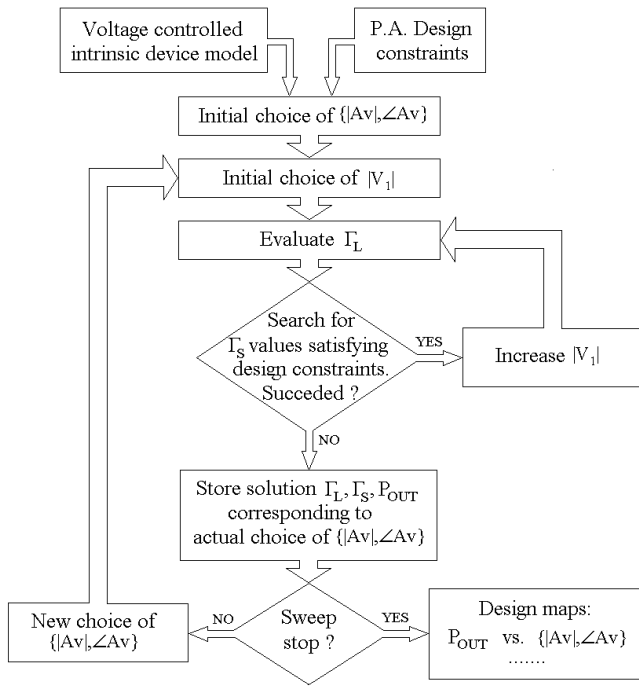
Voltage controlled intrinsic device model

P.A. Design constraints

Initial choice of {|Av|,∠Av}

Initial choice of |V$_1$|

Evaluate $\Gamma_L$

Search for $\Gamma_S$ values satisfying design constraints. Succeded ?

YES

Increase |V$_1$|

NO

Store solution $\Gamma_L$, $\Gamma_S$, $P_{OUT}$ corresponding to actual choice of {|Av|,∠Av}

Sweep stop ?

NO

New choice of {|Av|,∠Av}

YES

Design maps:
$P_{OUT}$ vs. {|Av|,∠Av}
.......